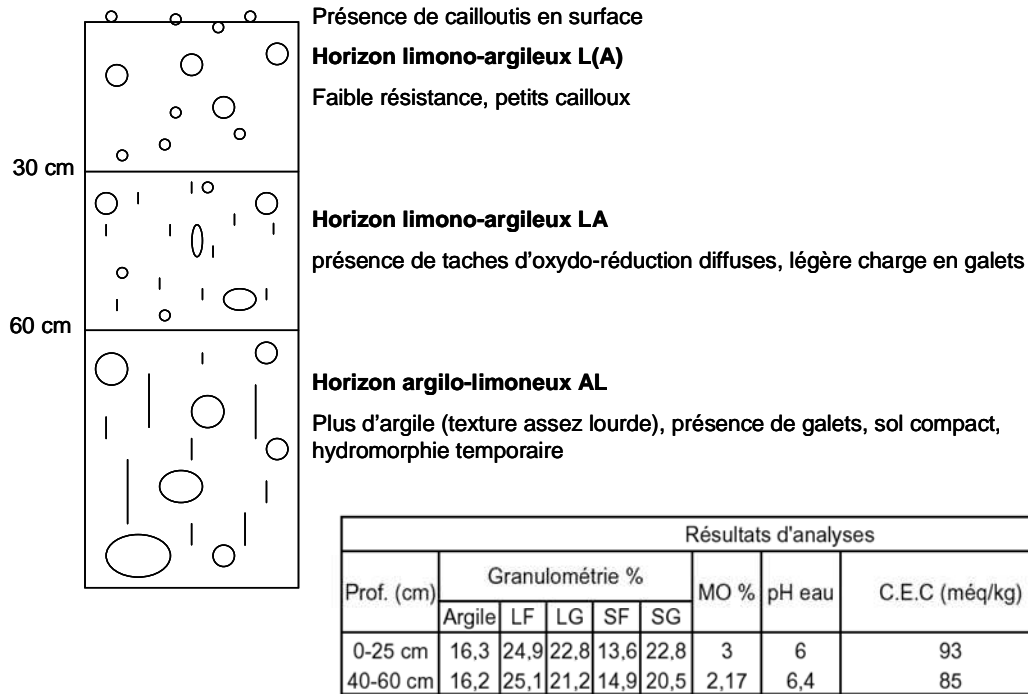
Présence de cailloutis en surface

**Horizon limono-argileux L(A)**

Faible résistance, petits cailloux

30 cm

**Horizon limono-argileux LA**

présence de taches d'oxydo-réduction diffuses, légère charge en galets

60 cm

**Horizon argilo-limoneux AL**

Plus d'argile (texture assez lourde), présence de galets, sol compact, hydromorphie temporaire

| Résultats d'analyses | | | | | | | | |
|---|---|---|---|---|---|---|---|---|
| Prof. (cm) | Granulométrie % | | | | | MO % | pH eau | C.E.C (méq/kg) |
| | Argile | LF | LG | SF | SG | | | |
| 0-25 cm | 16,3 | 24,9 | 22,8 | 13,6 | 22,8 | 3 | 6 | 93 |
| 40-60 cm | 16,2 | 25,1 | 21,2 | 14,9 | 20,5 | 2,17 | 6,4 | 85 |